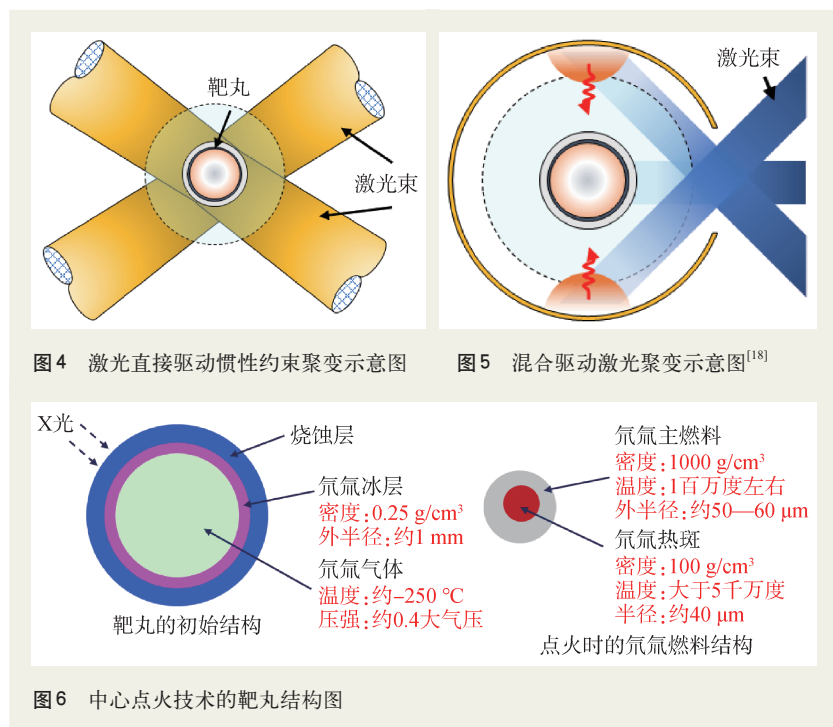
靶丸

激光束

激光束

图4　激光直接驱动惯性约束聚变示意图

图5　混合驱动激光聚变示意图$^{[18]}$

X光

烧蚀层

氘氚冰层
密度：0.25 g/cm$^3$
外半径：约1 mm

氘氚气体
温度：约−250 ℃
压强：约0.4大气压

靶丸的初始结构

氘氚主燃料
密度：1000 g/cm$^3$
温度：1百万度左右
外半径：约50—60 μm

氘氚热斑
密度：100 g/cm$^3$
温度：大于5千万度
半径：约40 μm

点火时的氘氚燃料结构

图6　中心点火技术的靶丸结构图